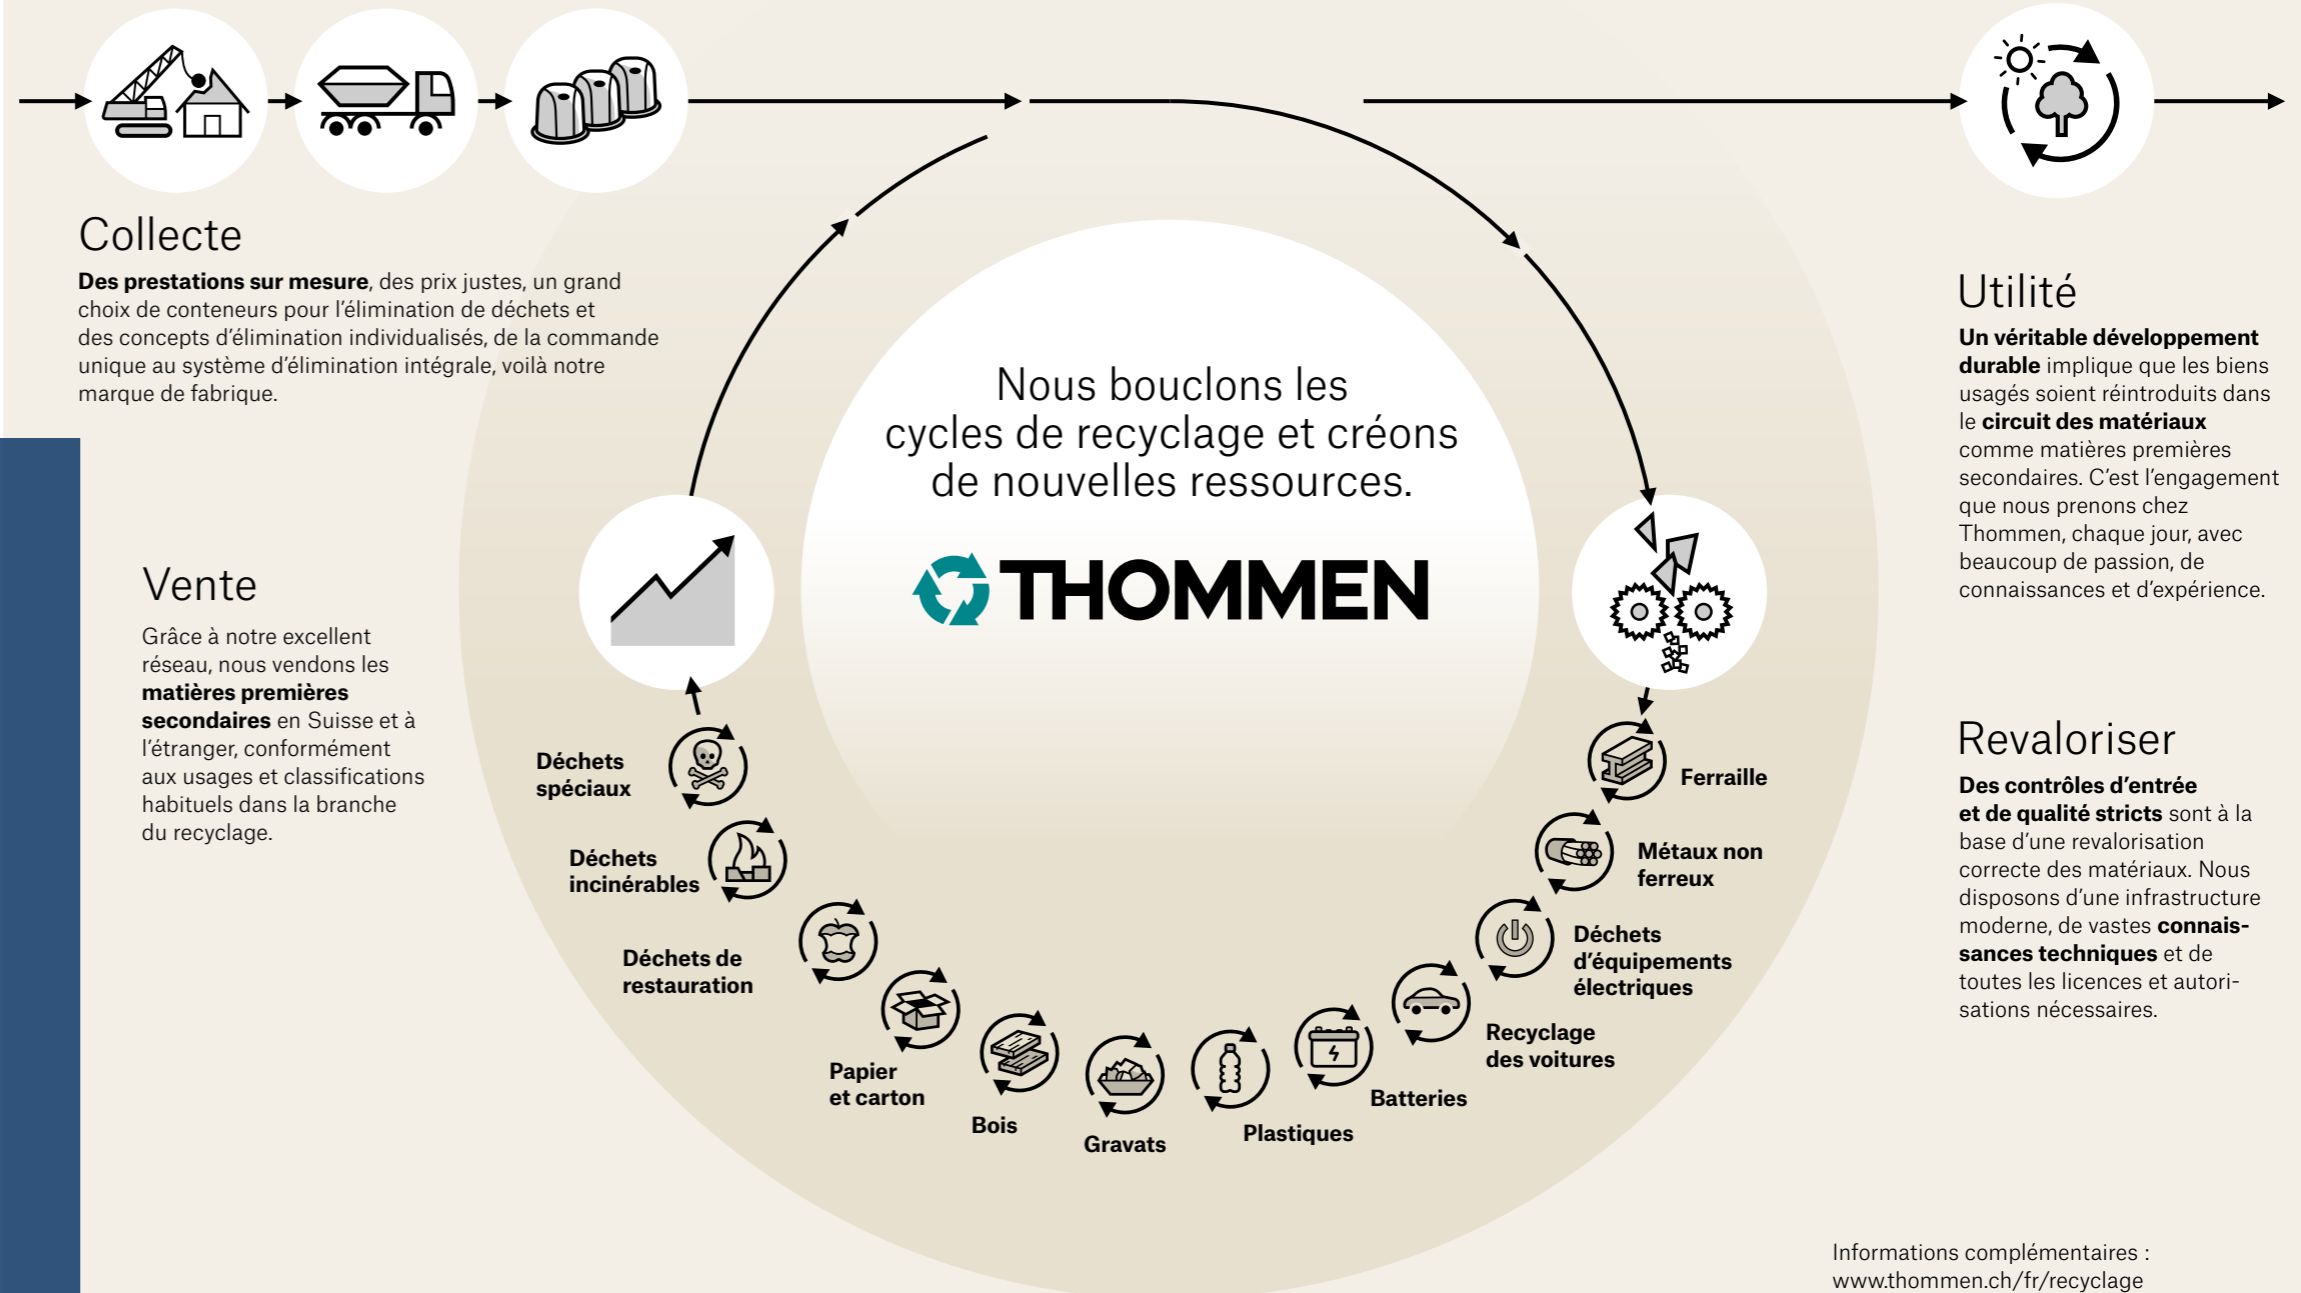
Collecte

**Des prestations sur mesure**, des prix justes, un grand choix de conteneurs pour l'élimination de déchets et des concepts d'élimination individualisés, de la commande unique au système d'élimination intégrale, voilà notre marque de fabrique.

Nous bouclons les cycles de recyclage et créons de nouvelles ressources.

THOMMEN

Utilité

**Un véritable développement durable** implique que les biens usagés soient réintroduits dans le **circuit des matériaux** comme matières premières secondaires. C'est l'engagement que nous prenons chez Thommen, chaque jour, avec beaucoup de passion, de connaissances et d'expérience.

Vente

Grâce à notre excellent réseau, nous vendons les **matières premières secondaires** en Suisse et à l'étranger, conformément aux usages et classifications habituels dans la branche du recyclage.

Déchets spéciaux

Déchets incinérables

Déchets de restauration

Papier et carton

Bois

Gravats

Plastiques

Batteries

Recyclage des voitures

Déchets d'équipements électriques

Métaux non ferreux

Ferraille

Revaloriser

**Des contrôles d'entrée et de qualité stricts** sont à la base d'une revalorisation correcte des matériaux. Nous disposons d'une infrastructure moderne, de vastes **connaissances techniques** et de toutes les licences et autorisations nécessaires.

Informations complémentaires : www.thommen.ch/fr/recyclage